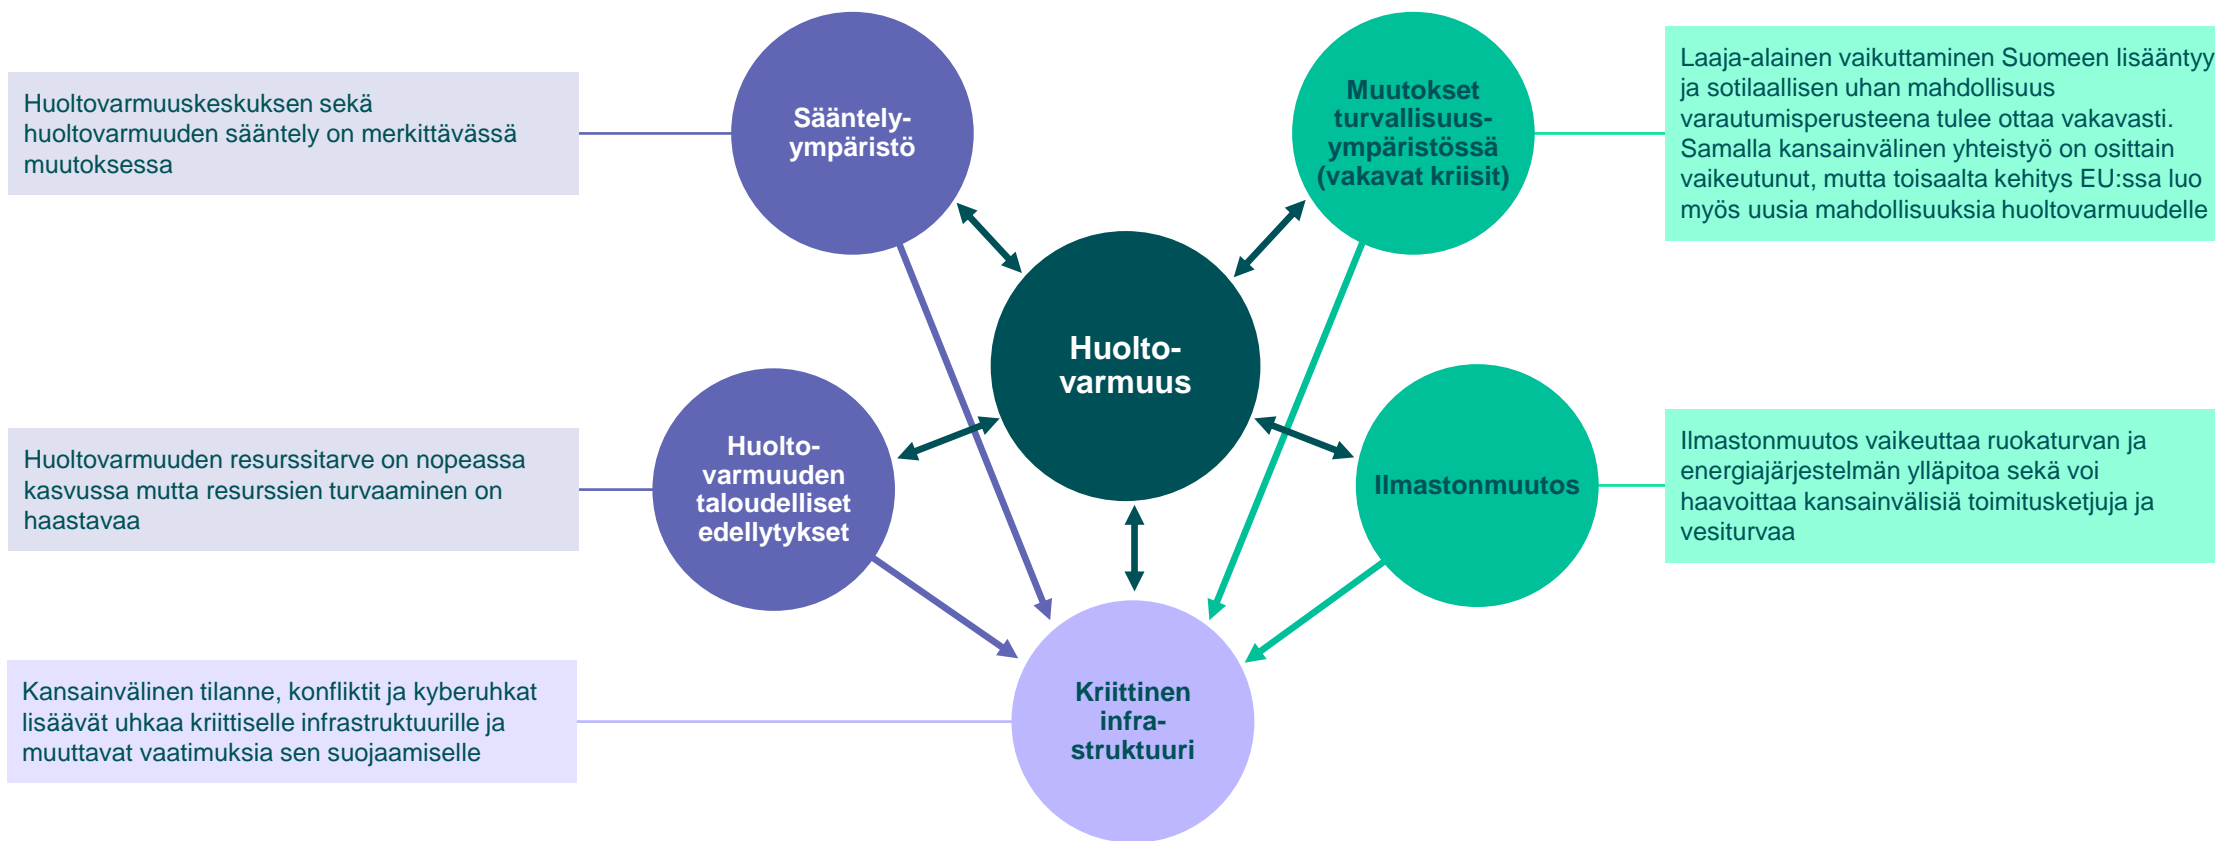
Huoltovarmuuskeskuksen sekä huoltovarmuuden sääntely on merkittävässä muutoksessa

Sääntely-ympäristö

Muutokset turvallisuus-ympäristössä (vakavat kriisit)

Laaja-alainen vaikuttaminen Suomeen lisääntyy ja sotilaallisen uhan mahdollisuus varautumisperusteena tulee ottaa vakavasti. Samalla kansainvälinen yhteistyö on osittain vaikeutunut, mutta toisaalta kehitys EU:ssa luo myös uusia mahdollisuuksia huoltovarmuudelle

Huolto-varmuus

Huoltovarmuuden resurssitarve on nopeassa kasvussa mutta resurssien turvaaminen on haastavaa

Huolto-varmuuden taloudelliset edellytykset

Ilmastonmuutos

Ilmastonmuutos vaikeuttaa ruokaturvan ja energiajärjestelmän ylläpitoa sekä voi haavoittaa kansainvälisiä toimitusketjuja ja vesiturvaa

Kansainvälinen tilanne, konfliktit ja kyberuhkat lisäävät uhkaa kriittiselle infrastruktuurille ja muuttavat vaatimuksia sen suojaamiselle

Kriittinen infra-struktuuri